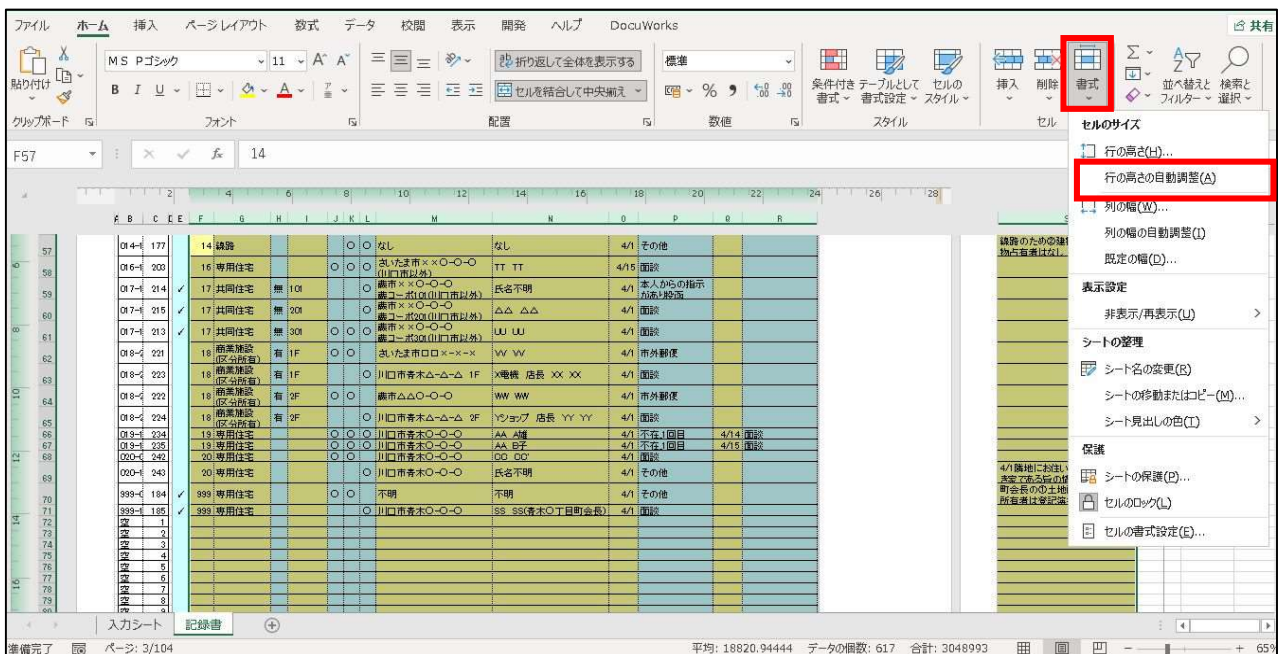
ファイル　ホーム　挿入　ページレイアウト　数式　データ　校閲　表示　開発　ヘルプ　DocuWorks　共有

貼り付け　MS Pゴシック　11　A　A　折り返して全体を表示する　標準　条件付き書式　テーブルとして書式設定　セルのスタイル　挿入　削除　書式　並べ替えとフィルター　検索と選択
B　I　U　セルを結合して中央揃え　% ,
クリップボード　フォント　配置　数値　スタイル　セル

F57　fx　14

| | | | | | | | | | | | |
|---|---|---|---|---|---|---|---|---|---|---|---|
| 57 | 014-1 | 177 | | 14 | 線路 | | | ○ ○ | なし | なし | 4/1 | その他 |
| 58 | 016-1 | 203 | | 16 | 専用住宅 | | | ○ ○ ○ | さいたま市××○-○-○(川口市以外) | TT TT | 4/15 | 面談 |
| 59 | 017-1 | 214 | ✓ | 17 | 共同住宅 | 無 | 101 | ○ | 蕨市××○-○-○ 蕨コーポ101(川口市以外) | 氏名不明 | 4/1 | 本人からの指示があり除面 |
| 60 | 017-1 | 215 | ✓ | 17 | 共同住宅 | 無 | 201 | ○ | 蕨市××○-○-○ 蕨コーポ201(川口市以外) | △△ △△ | 4/1 | 面談 |
| 61 | 017-1 | 213 | ✓ | 17 | 共同住宅 | 無 | 301 | ○ ○ ○ | 蕨市××○-○-○ 蕨コーポ301(川口市以外) | UU UU | 4/1 | 面談 |
| 62 | 018-2 | 221 | | 18 | 商業施設(区分所有) | 有 | 1F | ○ ○ | さいたま市□□×-×-× | VV VV | 4/1 | 市外郵便 |
| 63 | 018-2 | 223 | | 18 | 商業施設(区分所有) | 有 | 1F | ○ | 川口市青木△-△-△ 1F | X電機 店長 XX XX | 4/1 | 面談 |
| 64 | 018-2 | 222 | | 18 | 商業施設(区分所有) | 有 | 2F | ○ ○ | 蕨市△△○-○-○ | WW WW | 4/1 | 市外郵便 |
| 65 | 018-2 | 224 | | 18 | 商業施設(区分所有) | 有 | 2F | ○ | 川口市青木△-△-△ 2F | Yショップ 店長 YY YY | 4/1 | 面談 |
| 66 | 019-1 | 234 | | 19 | 専用住宅 | | | ○ ○ ○ | 川口市青木○-○-○ | AA A雄 | 4/1 | 不在1回目 | 4/14 面談 |
| 67 | 019-1 | 235 | | 19 | 専用住宅 | | | ○ ○ ○ | 川口市青木○-○-○ | AA B子 | 4/1 | 不在1回目 | 4/15 面談 |
| 68 | 020-1 | 242 | | 20 | 専用住宅 | | | ○ ○ | 川口市青木○-○-○ | OO OO' | 4/1 | 面談 |
| 69 | 020-1 | 243 | | 20 | 専用住宅 | | | ○ | 川口市青木○-○-○ | 氏名不明 | 4/1 | その他 |
| 70 | 999-1 | 184 | ✓ | 999 | 専用住宅 | | | ○ ○ | 不明 | 不明 | 4/1 | その他 |
| 71 | 999-1 | 185 | ✓ | 999 | 専用住宅 | | | ○ | 川口市青木○-○-○ | SS SS(青木○丁目町会長) | 4/1 | 面談 |
| 72 | 空 | 1 |
| 73 | 空 | 2 |
| 74 | 空 | 3 |
| 75 | 空 | 4 |
| 76 | 空 | 5 |
| 77 | 空 | 6 |
| 78 | 空 | 7 |
| 79 | 空 | 8 |

線路のための建物占有者はなし
4/1隣地において、会長である町会長の土地所有者は登記

セルのサイズ
行の高さ(H)...
行の高さの自動調整(A)
列の幅(W)...
列の幅の自動調整(I)
既定の幅(D)...
表示設定
非表示/再表示(U)
シートの整理
シート名の変更(R)
シートの移動またはコピー(M)...
シート見出しの色(T)
保護
シートの保護(P)...
セルのロック(L)
セルの書式設定(E)...

入力シート　記録書

準備完了　ページ: 3/104　平均: 18820.94444　データの個数: 617　合計: 3048993　65%